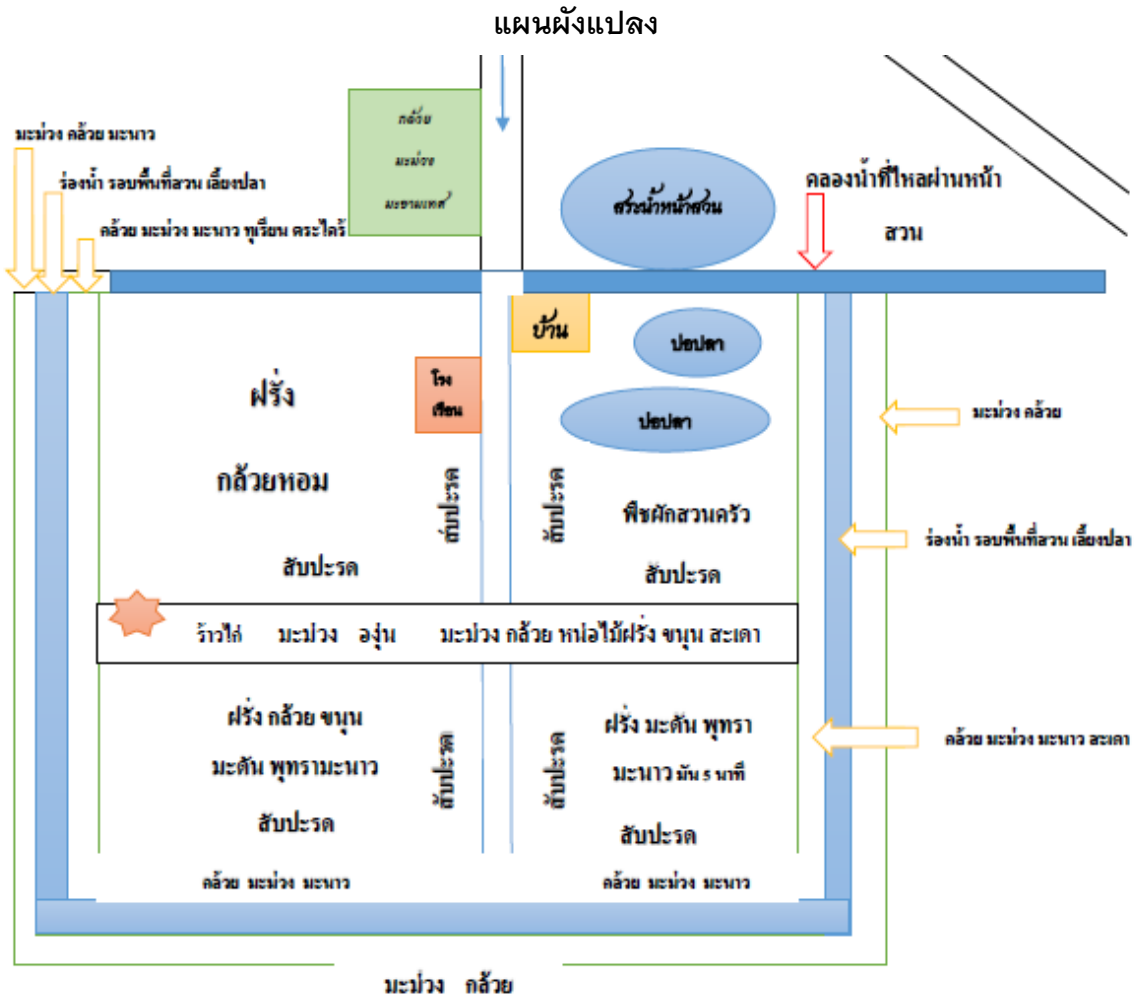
แผนผังแปลง

มะม่วง กล้วย มะนาว

ร่องน้ำ รอบพื้นที่สวน เลี้ยงปลา

กล้วย มะม่วง มะนาว ทุเรียน ตะไคร้

กล้วย
มะม่วง
มะขามเทศ

สระน้ำหน้าสวน

คลองน้ำที่ไหลผ่านหน้าสวน

บ้าน

ปอปลา

ปอปลา

โรงเรือน

ฝรั่ง

กล้วยหอม

สับปะรด

สับปะรด

สับปะรด

พืชผักสวนครัว

สับปะรด

มะม่วง กล้วย

ร่องน้ำ รอบพื้นที่สวน เลี้ยงปลา

ร้าวไก่ มะม่วง องุ่น มะม่วง กล้วย หน่อไม้ฝรั่ง ขนุน สะเดา

ฝรั่ง กล้วย ขนุน

มะตัน พุทรามะนาว

สับปะรด

สับปะรด

สับปะรด

ฝรั่ง มะตัน พุทรา

มะนาว มัน 5 นาที

สับปะรด

กล้วย มะม่วง มะนาว สะเดา

กล้วย มะม่วง มะนาว

กล้วย มะม่วง มะนาว

มะม่วง กล้วย